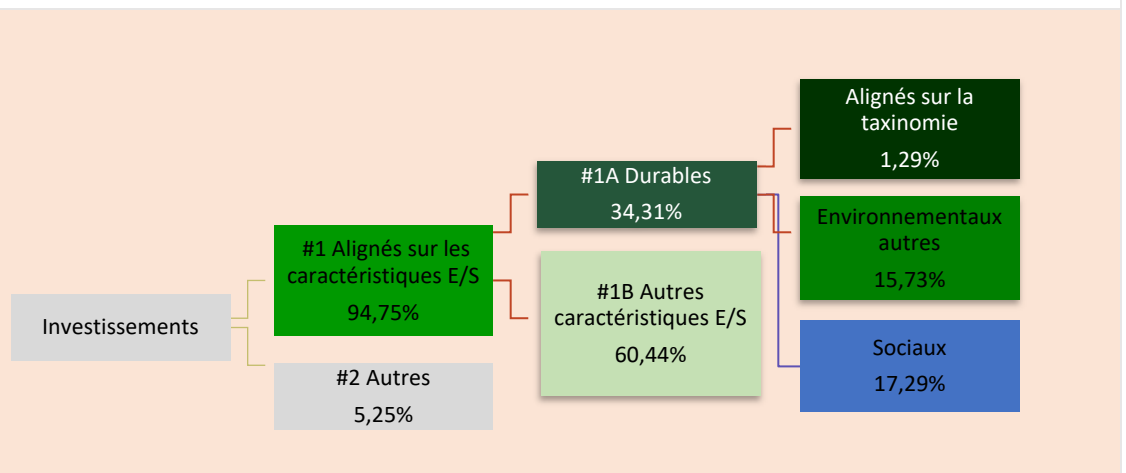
Investissements

#1 Alignés sur les caractéristiques E/S
94,75%

#2 Autres
5,25%

#1A Durables
34,31%

#1B Autres caractéristiques E/S
60,44%

Alignés sur la taxinomie
1,29%

Environnementaux autres
15,73%

Sociaux
17,29%